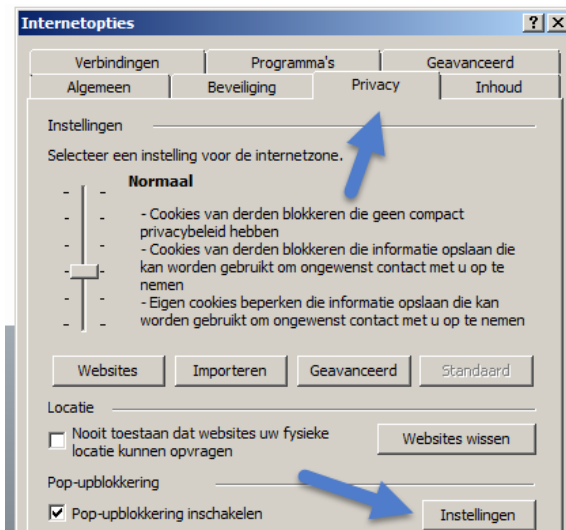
Internetopties ? X

Verbindingen | Programma's | Geavanceerd
Algemeen | Beveiliging | Privacy | Inhoud

Instellingen

Selecteer een instelling voor de internetzone.

Normaal

- Cookies van derden blokkeren die geen compact privacybeleid hebben
- Cookies van derden blokkeren die informatie opslaan die kan worden gebruikt om ongewenst contact met u op te nemen
- Eigen cookies beperken die informatie opslaan die kan worden gebruikt om ongewenst contact met u op te nemen

Websites | Importeren | Geavanceerd | Standaard

Locatie

Nooit toestaan dat websites uw fysieke locatie kunnen opvragen

Websites wissen

Pop-upblokkering

Pop-upblokkering inschakelen

Instellingen